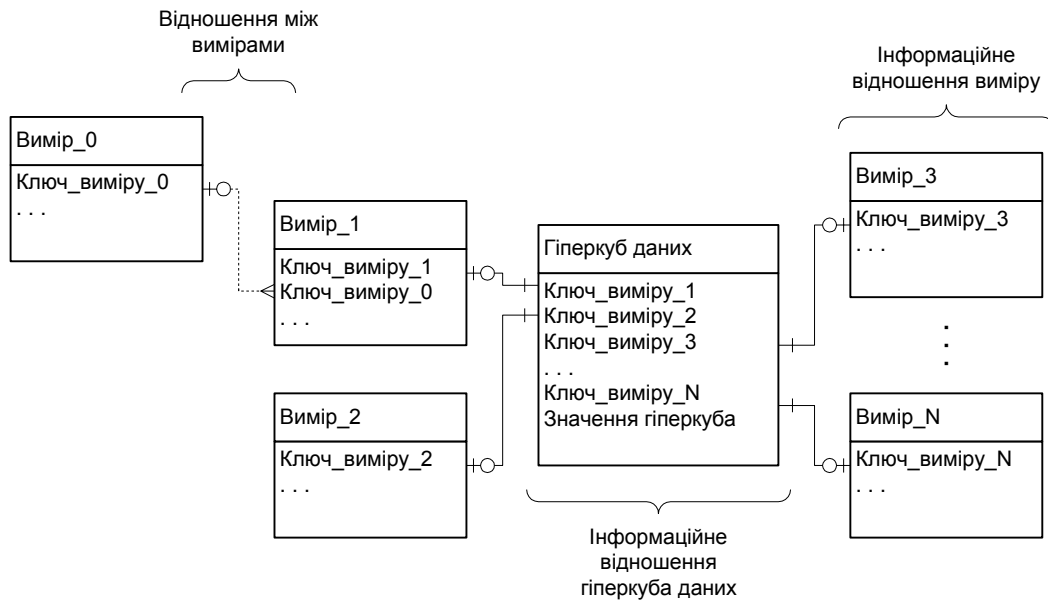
Відношення між вимірами

Інформаційне відношення виміру

Вимір_0
Ключ_виміру_0
. . .

Вимір_1
Ключ_виміру_1
Ключ_виміру_0
. . .

Гіперкуб даних
Ключ_виміру_1
Ключ_виміру_2
Ключ_виміру_3
. . .
Ключ_виміру_N
Значення гіперкуба

Вимір_3
Ключ_виміру_3
. . .

Вимір_2
Ключ_виміру_2
. . .

Вимір_N
Ключ_виміру_N
. . .

Інформаційне відношення гіперкуба даних